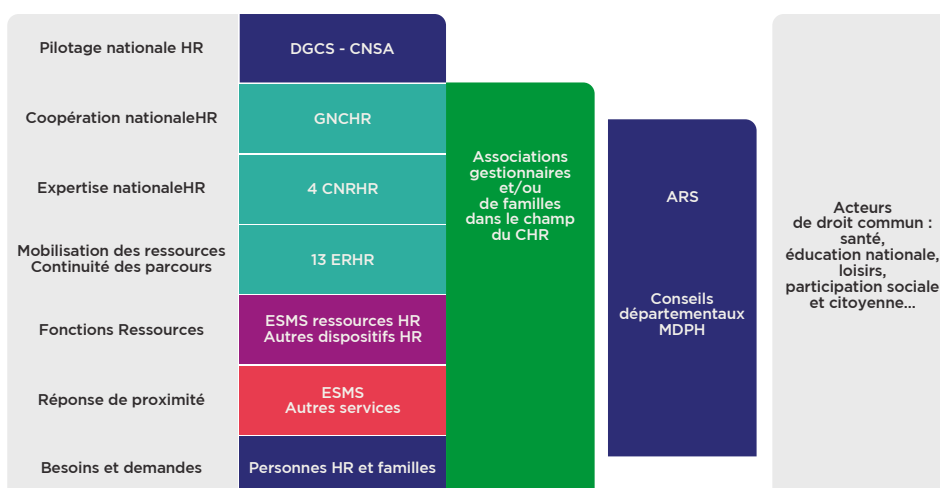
Pilotage nationale HR

DGCS - CNSA

Coopération nationaleHR

GNCHR

Expertise nationaleHR

4 CNRHR

Mobilisation des ressources
Continuité des parcours

13 ERHR

Fonctions Ressources

ESMS ressources HR
Autres dispositifs HR

Réponse de proximité

ESMS
Autres services

Besoins et demandes

Personnes HR et familles

Associations gestionnaires et/ou de familles dans le champ du CHR

ARS

Conseils départementaux MDPH

Acteurs de droit commun : santé, éducation nationale, loisirs, participation sociale et citoyenne...